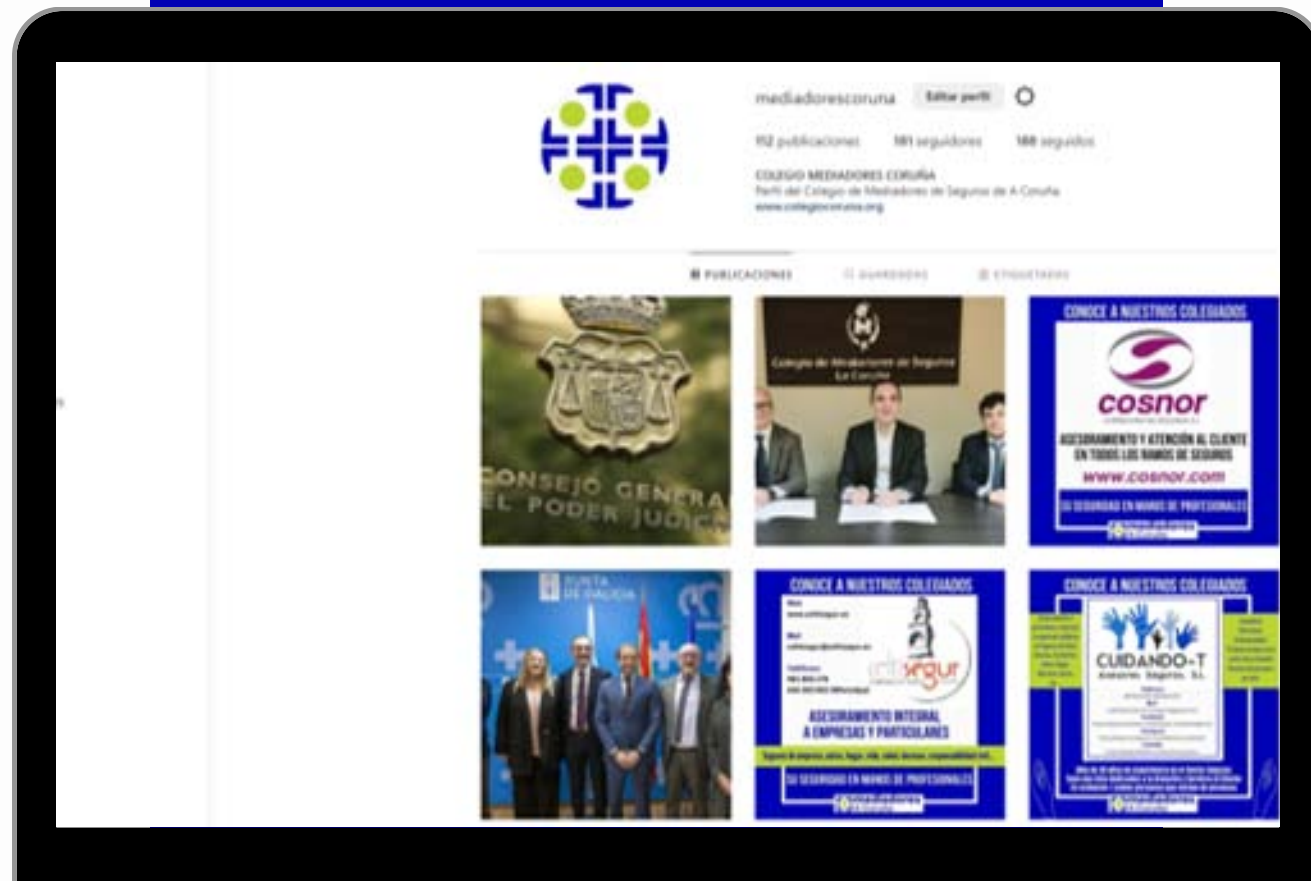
mediadorescoruna Editar perfil

112 publicaciones 181 seguidores 188 seguidos

COLEGIO MEDIADORES CORUÑA
Perfil del Colegio de Mediadores de Seguros de A Coruña
www.colegiocoruna.org

PUBLICACIONES GUARDADOS ETIQUETADOS

CONSEJO GENERAL DEL PODER JUDICIAL

Colegio de Mediadores de Seguros La Coruña

CONOCE A NUESTROS COLEGIADOS
cosnor
ASESORAMIENTO Y ATENCIÓN AL CLIENTE EN TODOS LOS RAMOS DE SEGUROS
www.cosnor.com
SU SEGURIDAD EN MANOS DE PROFESIONALES

XUNTA DE GALICIA

CONOCE A NUESTROS COLEGIADOS
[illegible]
ASESORAMIENTO INTEGRAL A EMPRESAS Y PARTICULARES
SU SEGURIDAD EN MANOS DE PROFESIONALES

CONOCE A NUESTROS COLEGIADOS
CUIDANDO-T
Asesores Seguros, S.L.
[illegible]